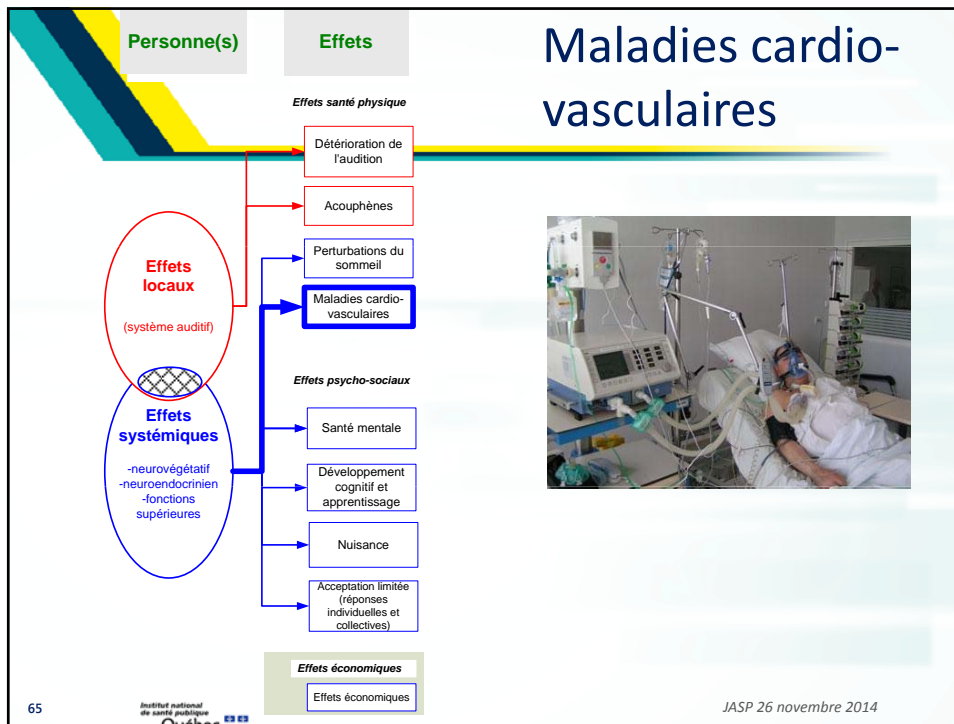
Personne(s)

Effets

Maladies cardio-vasculaires

Effets santé physique

Détérioration de l'audition

Acouphènes

Perturbations du sommeil

Maladies cardio-vasculaires

Effets locaux

(système auditif)

Effets psycho-sociaux

Effets systémiques

-neurovégétatif
-neuroendocrinien
-fonctions supérieures

Santé mentale

Développement cognitif et apprentissage

Nuisance

Acceptation limitée (réponses individuelles et collectives)

Effets économiques

Effets économiques

65

Institut national de santé publique Québec

JASP 26 novembre 2014